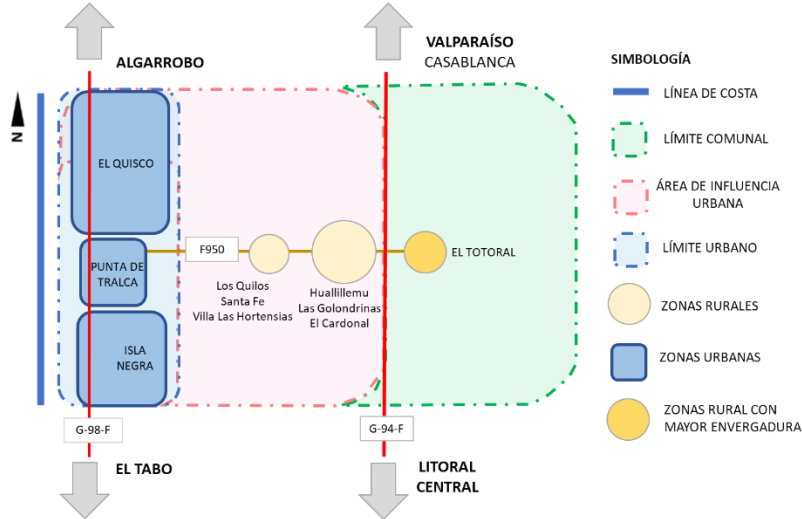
ALGARROBO

VALPARAÍSO
CASABLANCA

SIMBOLOGÍA

N

EL QUISCO

PUNTA DE TRALCA

ISLA NEGRA

F950

Los Quilos
Santa Fe
Villa Las Hortensias

Huallillemu
Las Golondrinas
El Cardonal

EL TOTORAL

G-98-F

G-94-F

EL TABO

LITORAL CENTRAL

LÍNEA DE COSTA

LÍMITE COMUNAL

ÁREA DE INFLUENCIA URBANA

LÍMITE URBANO

ZONAS RURALES

ZONAS URBANAS

ZONAS RURAL CON MAYOR ENVERGADURA